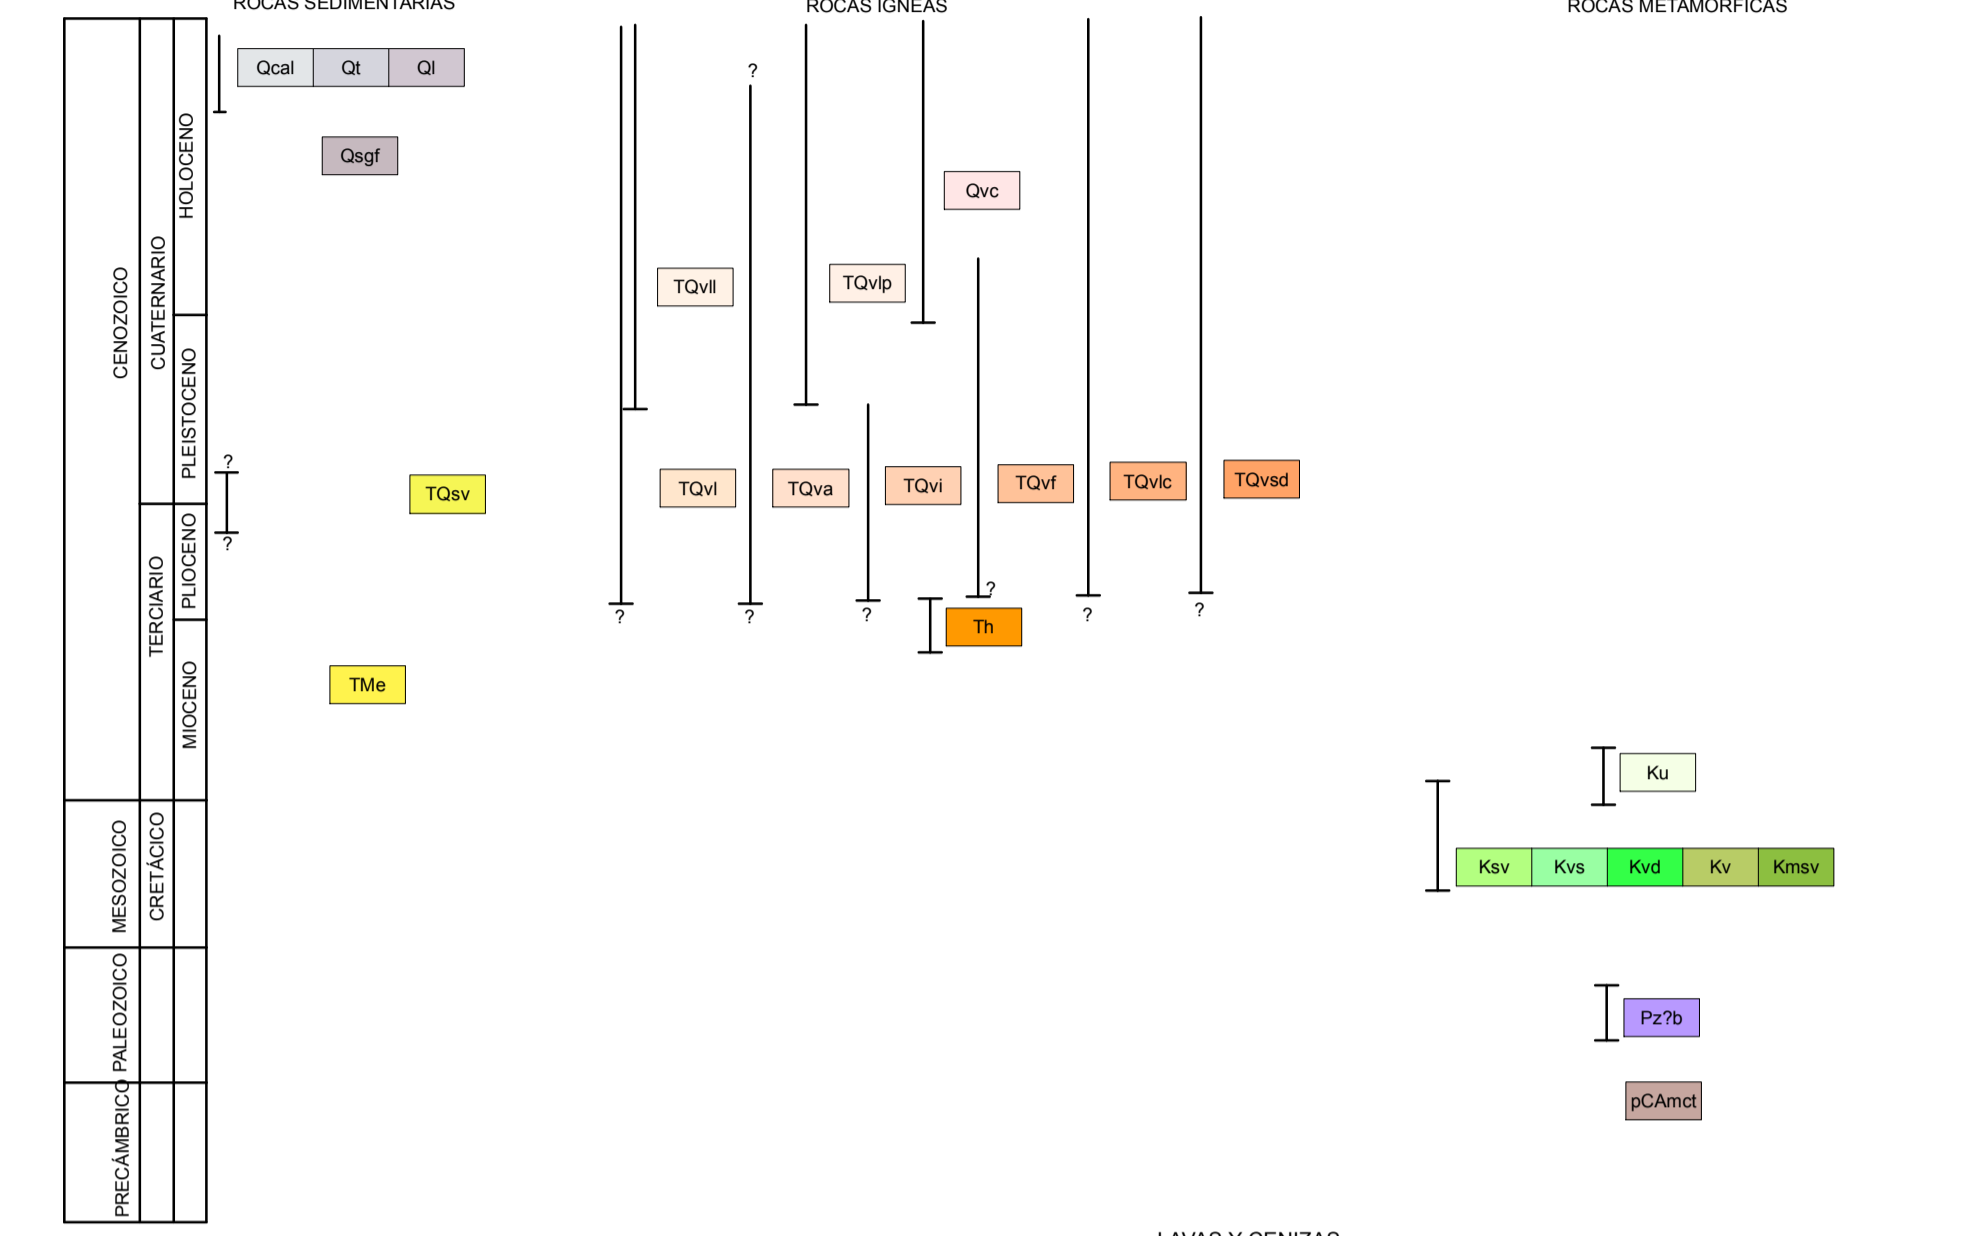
ROCAS SEDIMENTARIAS

ROCAS IGNEAS

ROCAS METAMORFICAS

CENOZOICO
CUATERNARIO
HOLOCENO
PLEISTOCENO
TERCIARIO
PLIOCENO
MIOCENO
MESOZOICO
CRETÁCICO
PALEOZOICO
PRECÁMBRICO

Qcal
Qt
Ql
Qsgf
?
?
TQsv
TMe

?
Qvc
TQvll
TQvlp
TQvl
TQva
TQvi
TQvf
TQvlc
TQvsd
?
?
?
?
Th
?
?

Ku
Ksv
Kvs
Kvd
Kv
Kmsv
Pz?b
pCAmct

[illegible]